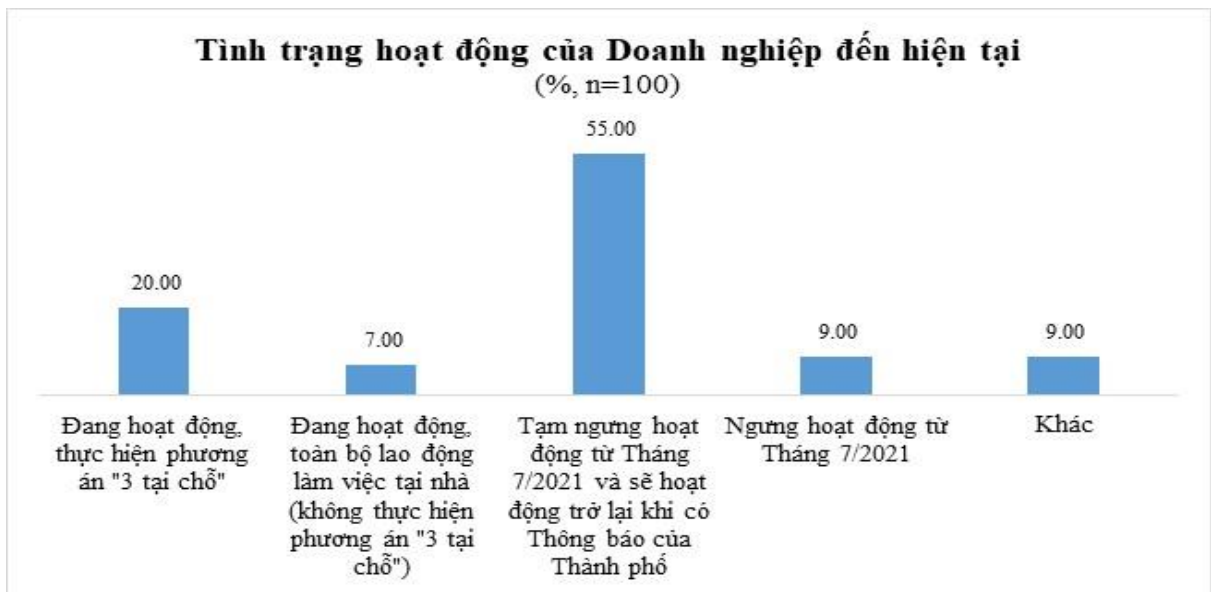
Tình trạng hoạt động của Doanh nghiệp đến hiện tại
(%, n=100)

20.00
7.00
55.00
9.00
9.00

Đang hoạt động, thực hiện phương án "3 tại chỗ"

Đang hoạt động, toàn bộ lao động làm việc tại nhà (không thực hiện phương án "3 tại chỗ")

Tạm ngưng hoạt động từ Tháng 7/2021 và sẽ hoạt động trở lại khi có Thông báo của Thành phố

Ngưng hoạt động từ Tháng 7/2021

Khác